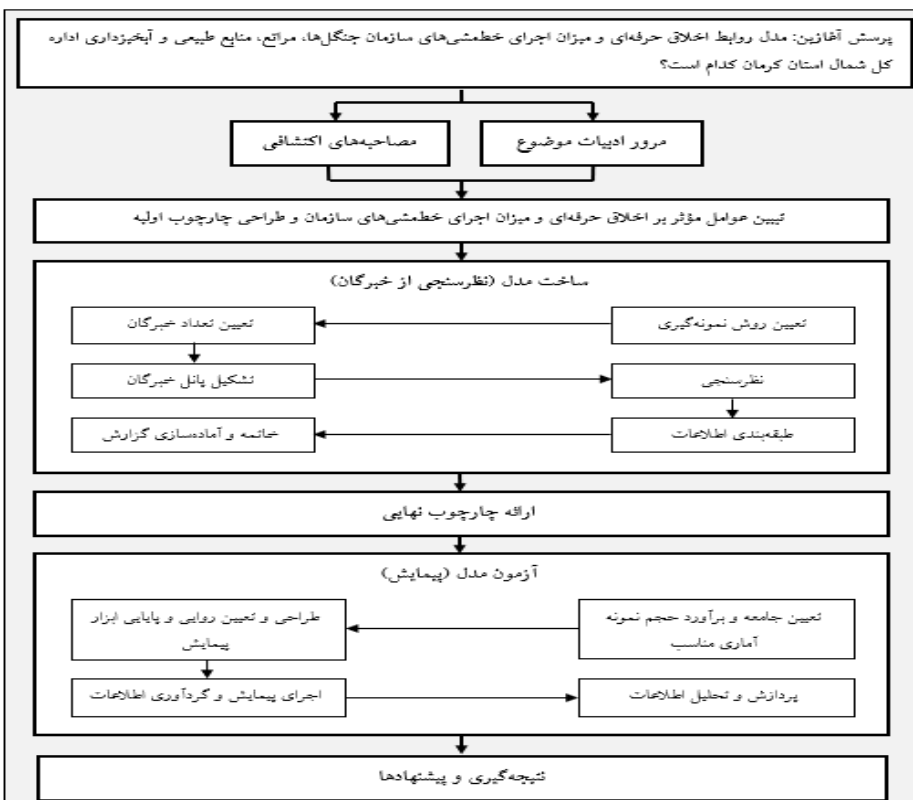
پرسش آغازین: مدل روابط اخلاق حرفه‌ای و میزان اجرای خط‌مشی‌های سازمان جنگل‌ها، مراتع، منابع طبیعی و آبخیزداری اداره کل شمال استان کرمان کدام است؟

مرور ادبیات موضوع

مصاحبه‌های اکتشافی

تبیین عوامل مؤثر بر اخلاق حرفه‌ای و میزان اجرای خط‌مشی‌های سازمان و طراحی چارچوب اولیه

ساخت مدل (نظرسنجی از خبرگان)

تعیین روش نمونه‌گیری

تعیین تعداد خبرگان

تشکیل پانل خبرگان

نظرسنجی

طبقه‌بندی اطلاعات

خاتمه و آماده‌سازی گزارش

ارائه چارچوب نهایی

آزمون مدل (پیمایش)

تعیین جامعه و برآورد حجم نمونه آماری مناسب

طراحی و تعیین روایی و پایایی ابزار پیمایش

اجرای پیمایش و گردآوری اطلاعات

پردازش و تحلیل اطلاعات

نتیجه‌گیری و پیشنهادها